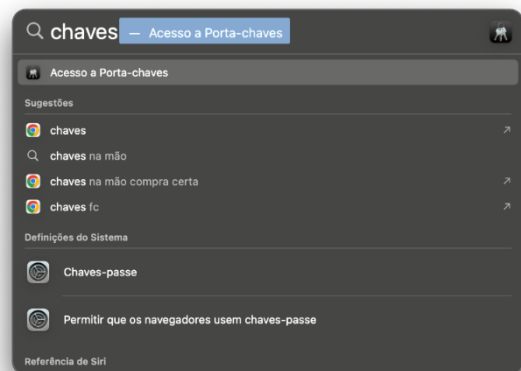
chaves — Acesso a Porta-chaves

Acesso a Porta-chaves

Sugestões

chaves

chaves na mão

chaves na mão compra certa

chaves fc

Definições do Sistema

Chaves-passe

Permitir que os navegadores usem chaves-passe

Referência de Siri